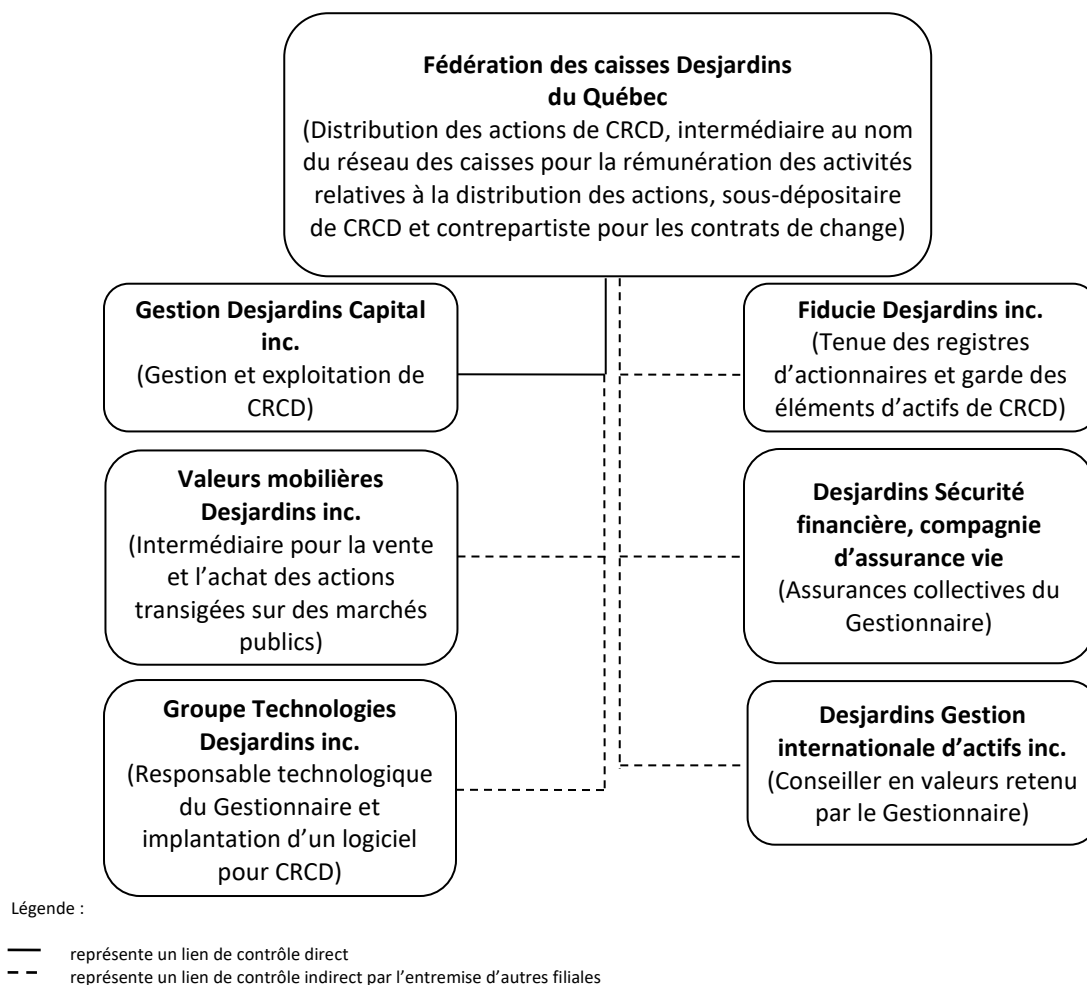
**Fédération des caisses Desjardins du Québec**
(Distribution des actions de CRCD, intermédiaire au nom du réseau des caisses pour la rémunération des activités relatives à la distribution des actions, sous-dépositaire de CRCD et contrepartiste pour les contrats de change)

**Gestion Desjardins Capital inc.**
(Gestion et exploitation de CRCD)

**Valeurs mobilières Desjardins inc.**
(Intermédiaire pour la vente et l'achat des actions transigées sur des marchés publics)

**Groupe Technologies Desjardins inc.**
(Responsable technologique du Gestionnaire et implantation d'un logiciel pour CRCD)

**Fiducie Desjardins inc.**
(Tenue des registres d'actionnaires et garde des éléments d'actifs de CRCD)

**Desjardins Sécurité financière, compagnie d'assurance vie**
(Assurances collectives du Gestionnaire)

**Desjardins Gestion internationale d'actifs inc.**
(Conseiller en valeurs retenu par le Gestionnaire)

Légende :

représente un lien de contrôle direct
représente un lien de contrôle indirect par l'entremise d'autres filiales